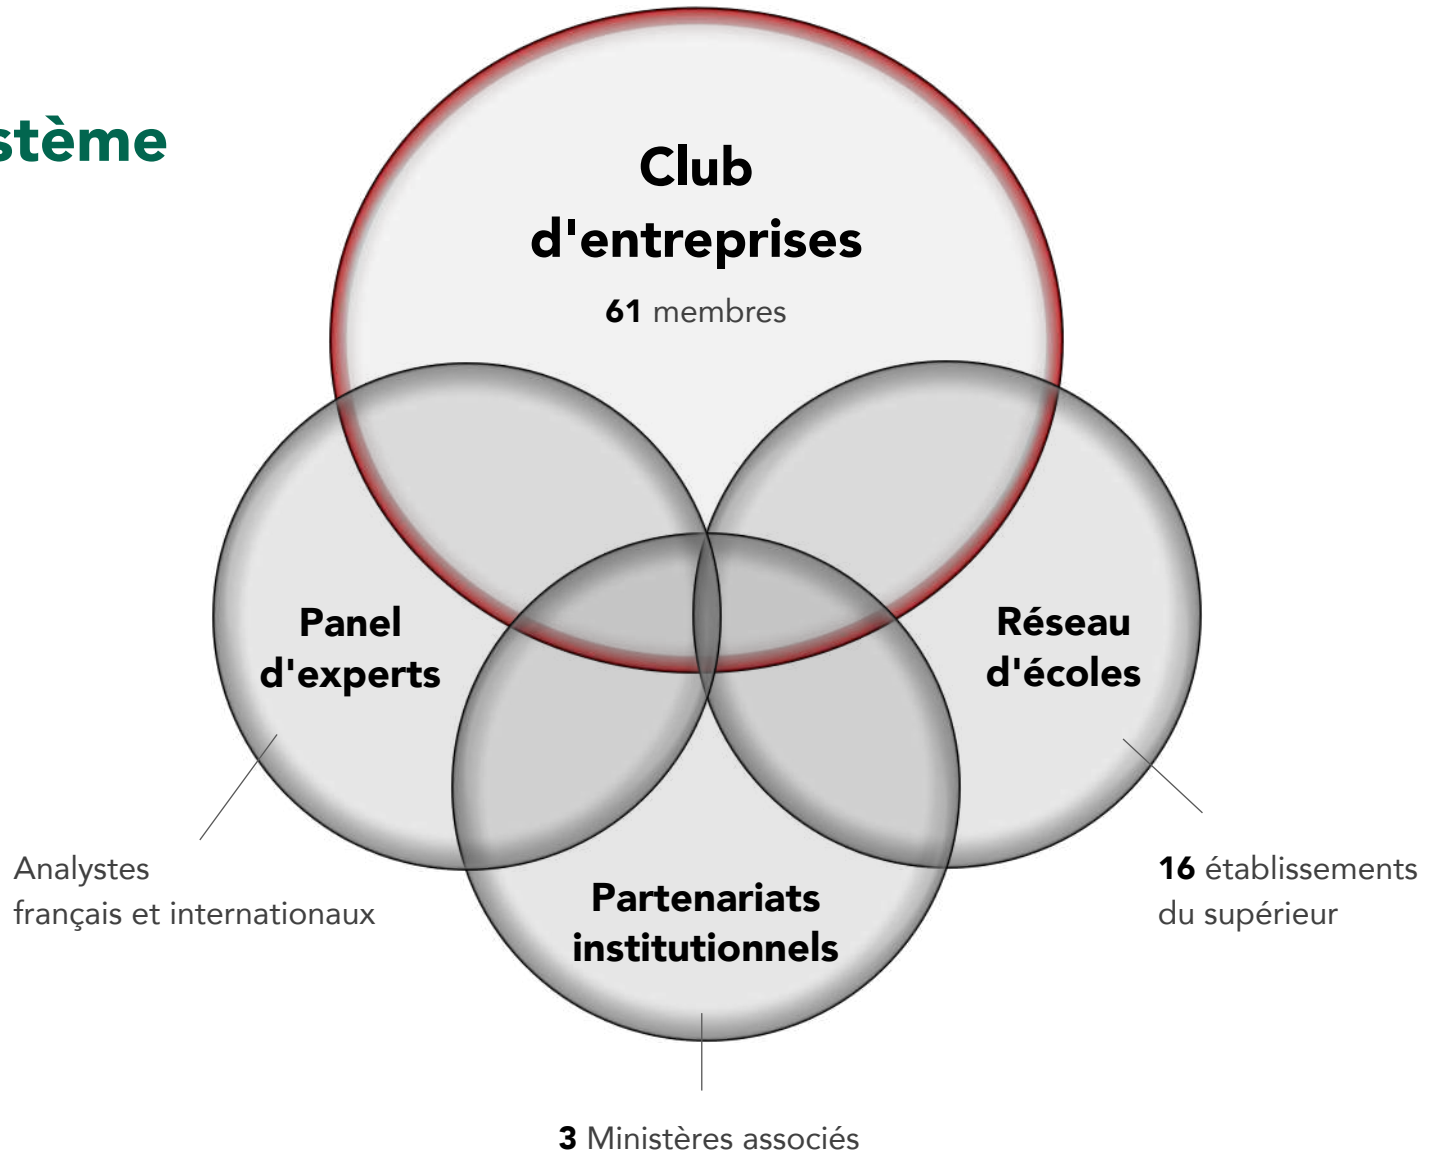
stème

Club d'entreprises

**61** membres

Panel d'experts

Réseau d'écoles

Analystes
français et internationaux

Partenariats institutionnels

**16** établissements
du supérieur

**3** Ministères associés